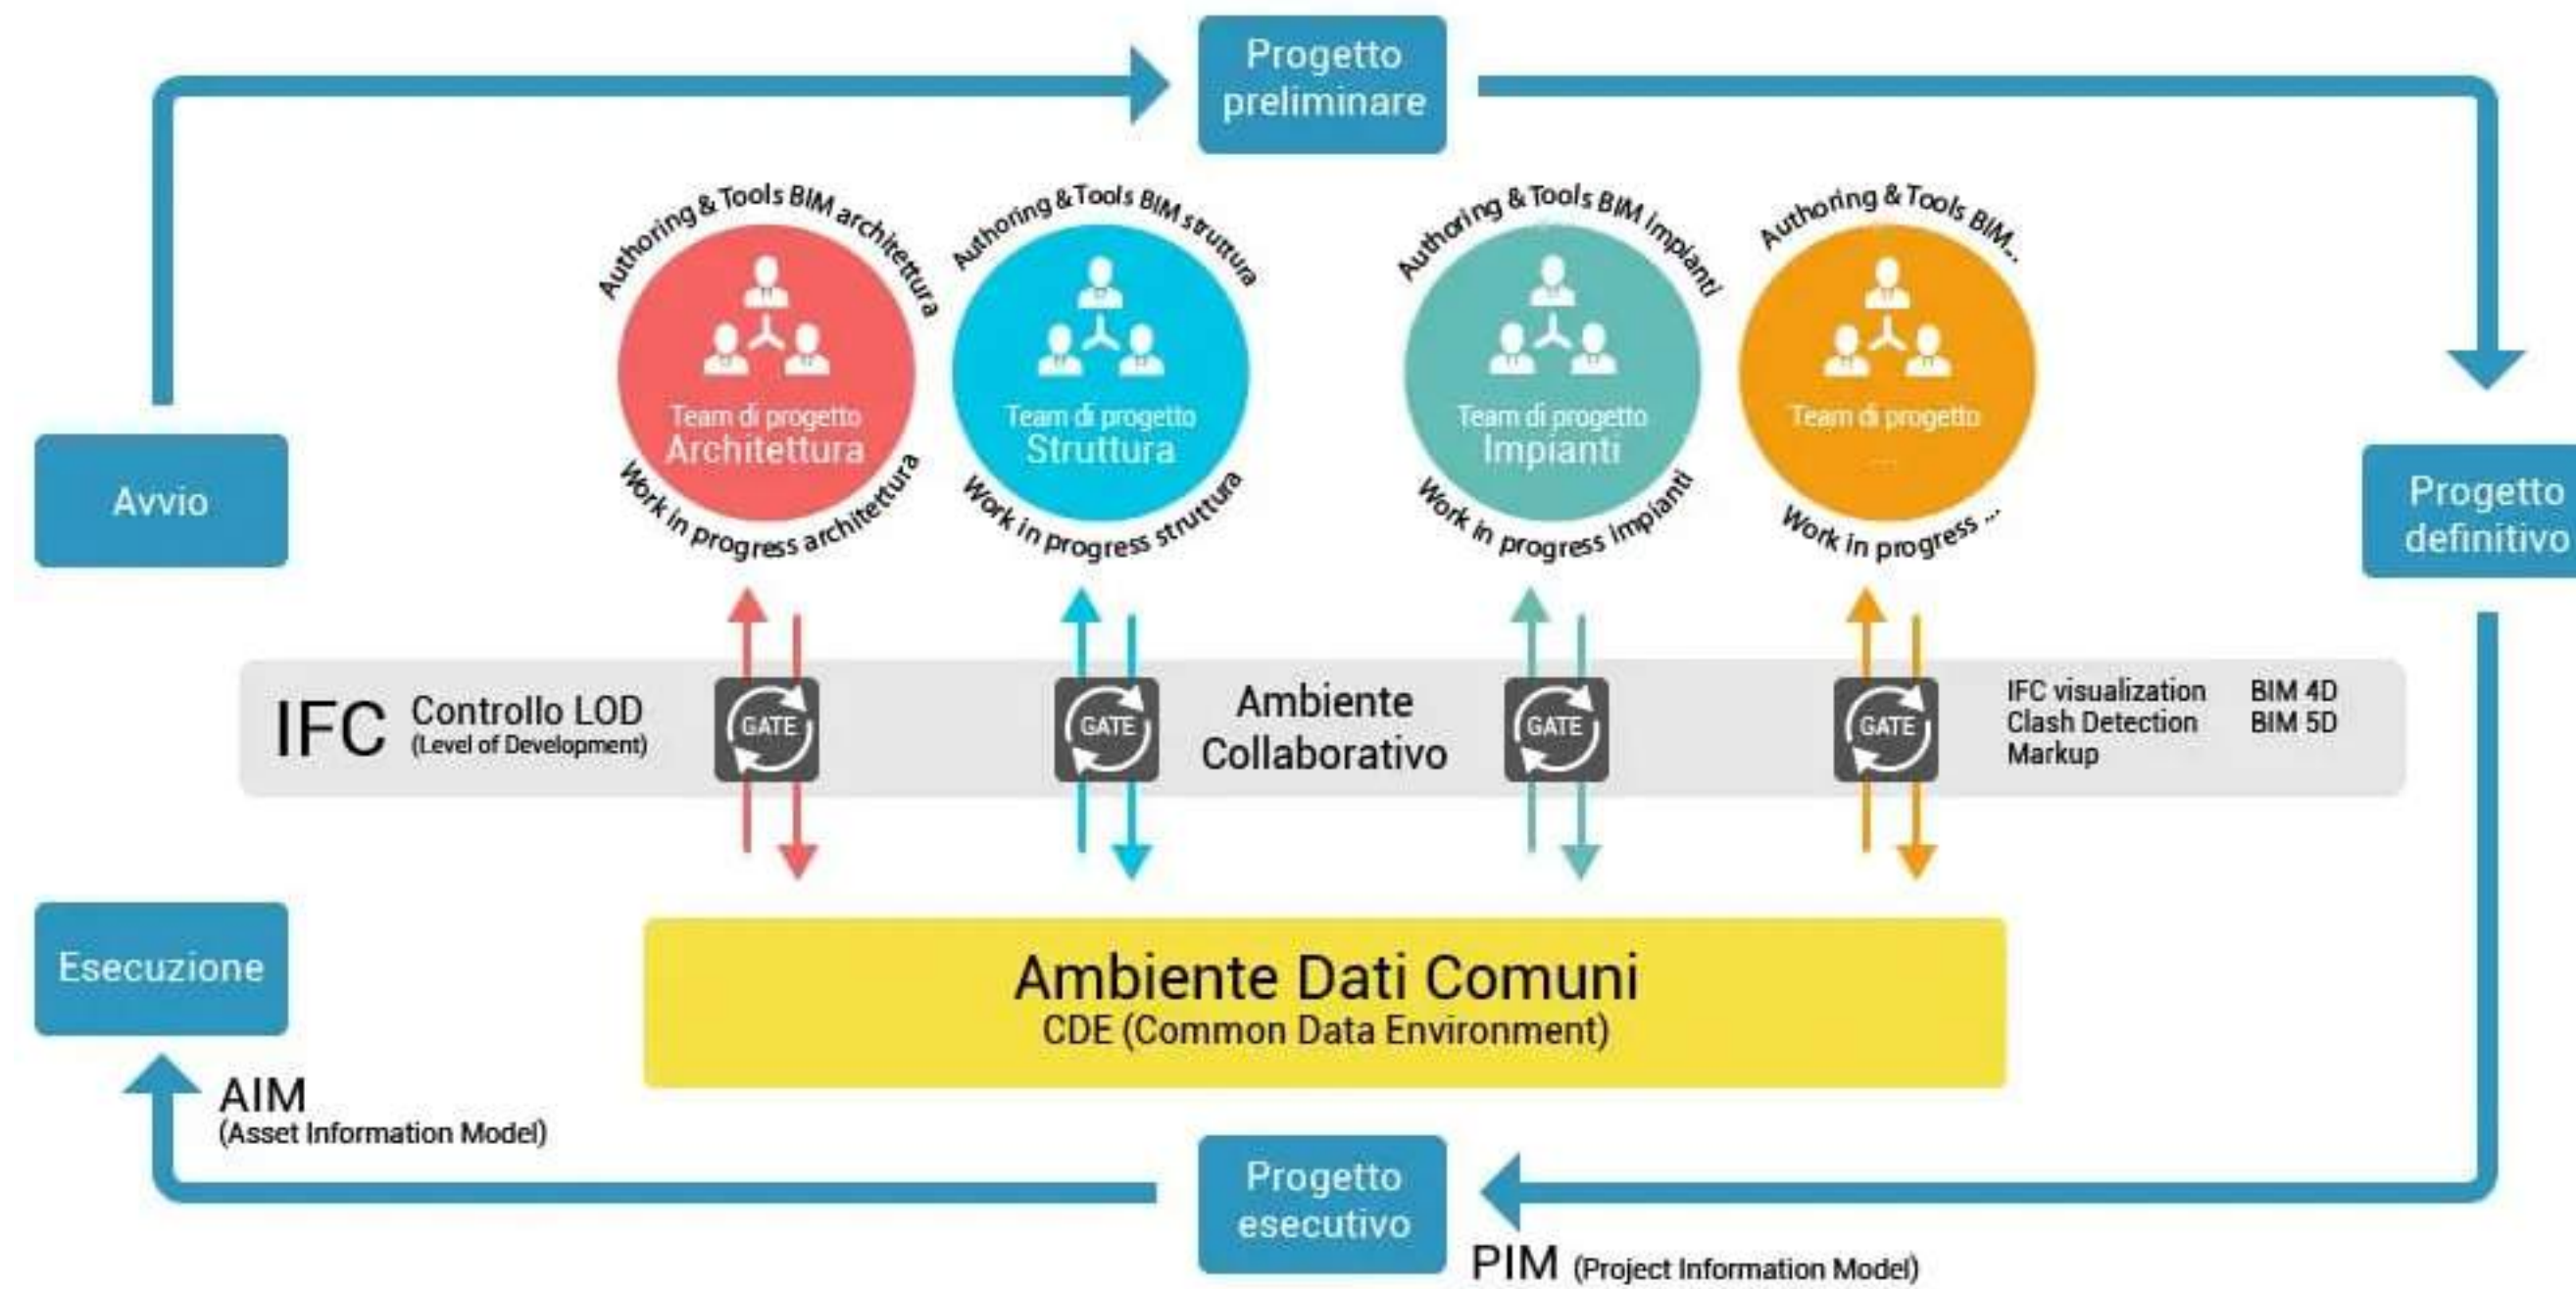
Progetto preliminare

Avvio

Progetto definitivo

Authoring & Tools BIM architettura
Team di progetto
Architettura
Work in progress architettura

Authoring & Tools BIM struttura
Team di progetto
Struttura
Work in progress struttura

Authoring & Tools BIM impianti
Team di progetto
Impianti
Work in progress impianti

Authoring & Tools BIM...
Team di progetto
...
Work in progress ...

IFC Controllo LOD (Level of Development)

GATE

GATE

Ambiente Collaborativo

GATE

GATE

IFC visualization
Clash Detection
Markup

BIM 4D
BIM 5D

Esecuzione

Ambiente Dati Comuni
CDE (Common Data Environment)

AIM
(Asset Information Model)

Progetto esecutivo

PIM (Project Information Model)